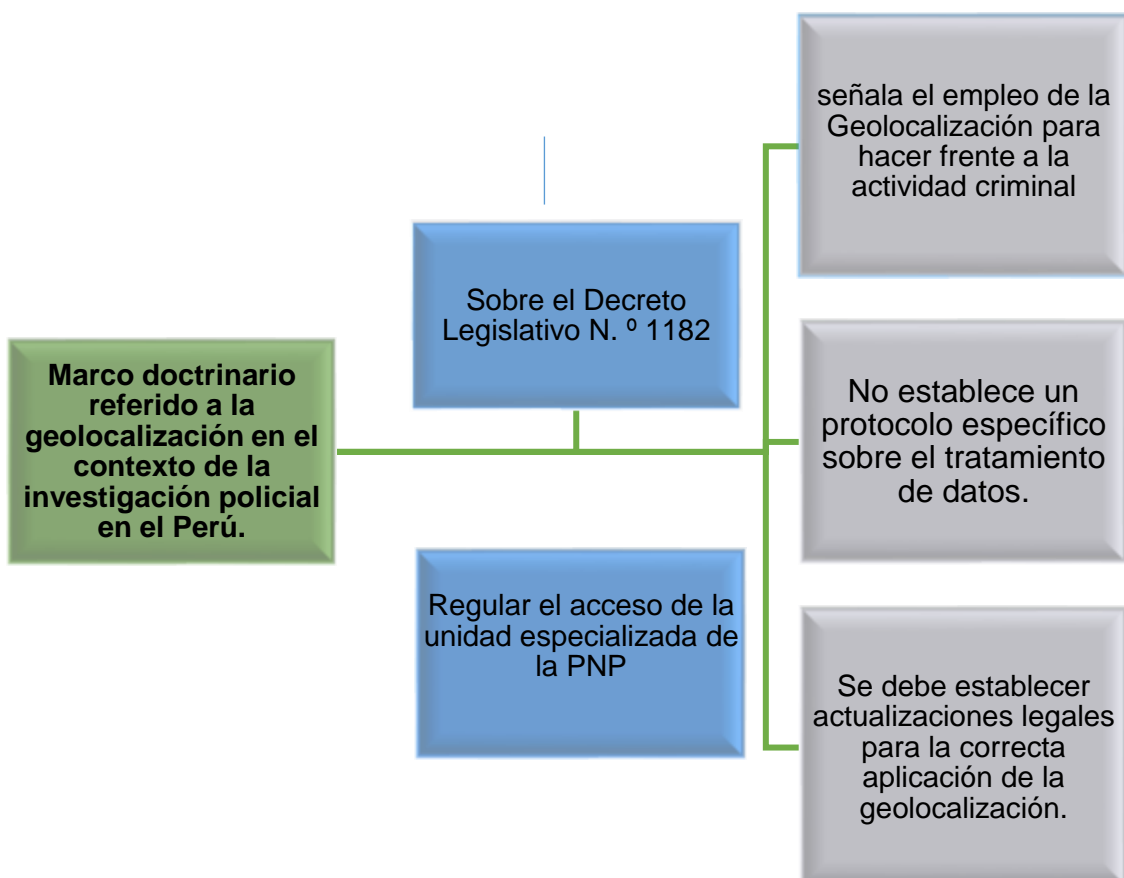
Marco doctrinario referido a la geolocalización en el contexto de la investigación policial en el Perú.

Sobre el Decreto Legislativo N. º 1182

Regular el acceso de la unidad especializada de la PNP

señala el empleo de la Geolocalización para hacer frente a la actividad criminal

No establece un protocolo específico sobre el tratamiento de datos.

Se debe establecer actualizaciones legales para la correcta aplicación de la geolocalización.